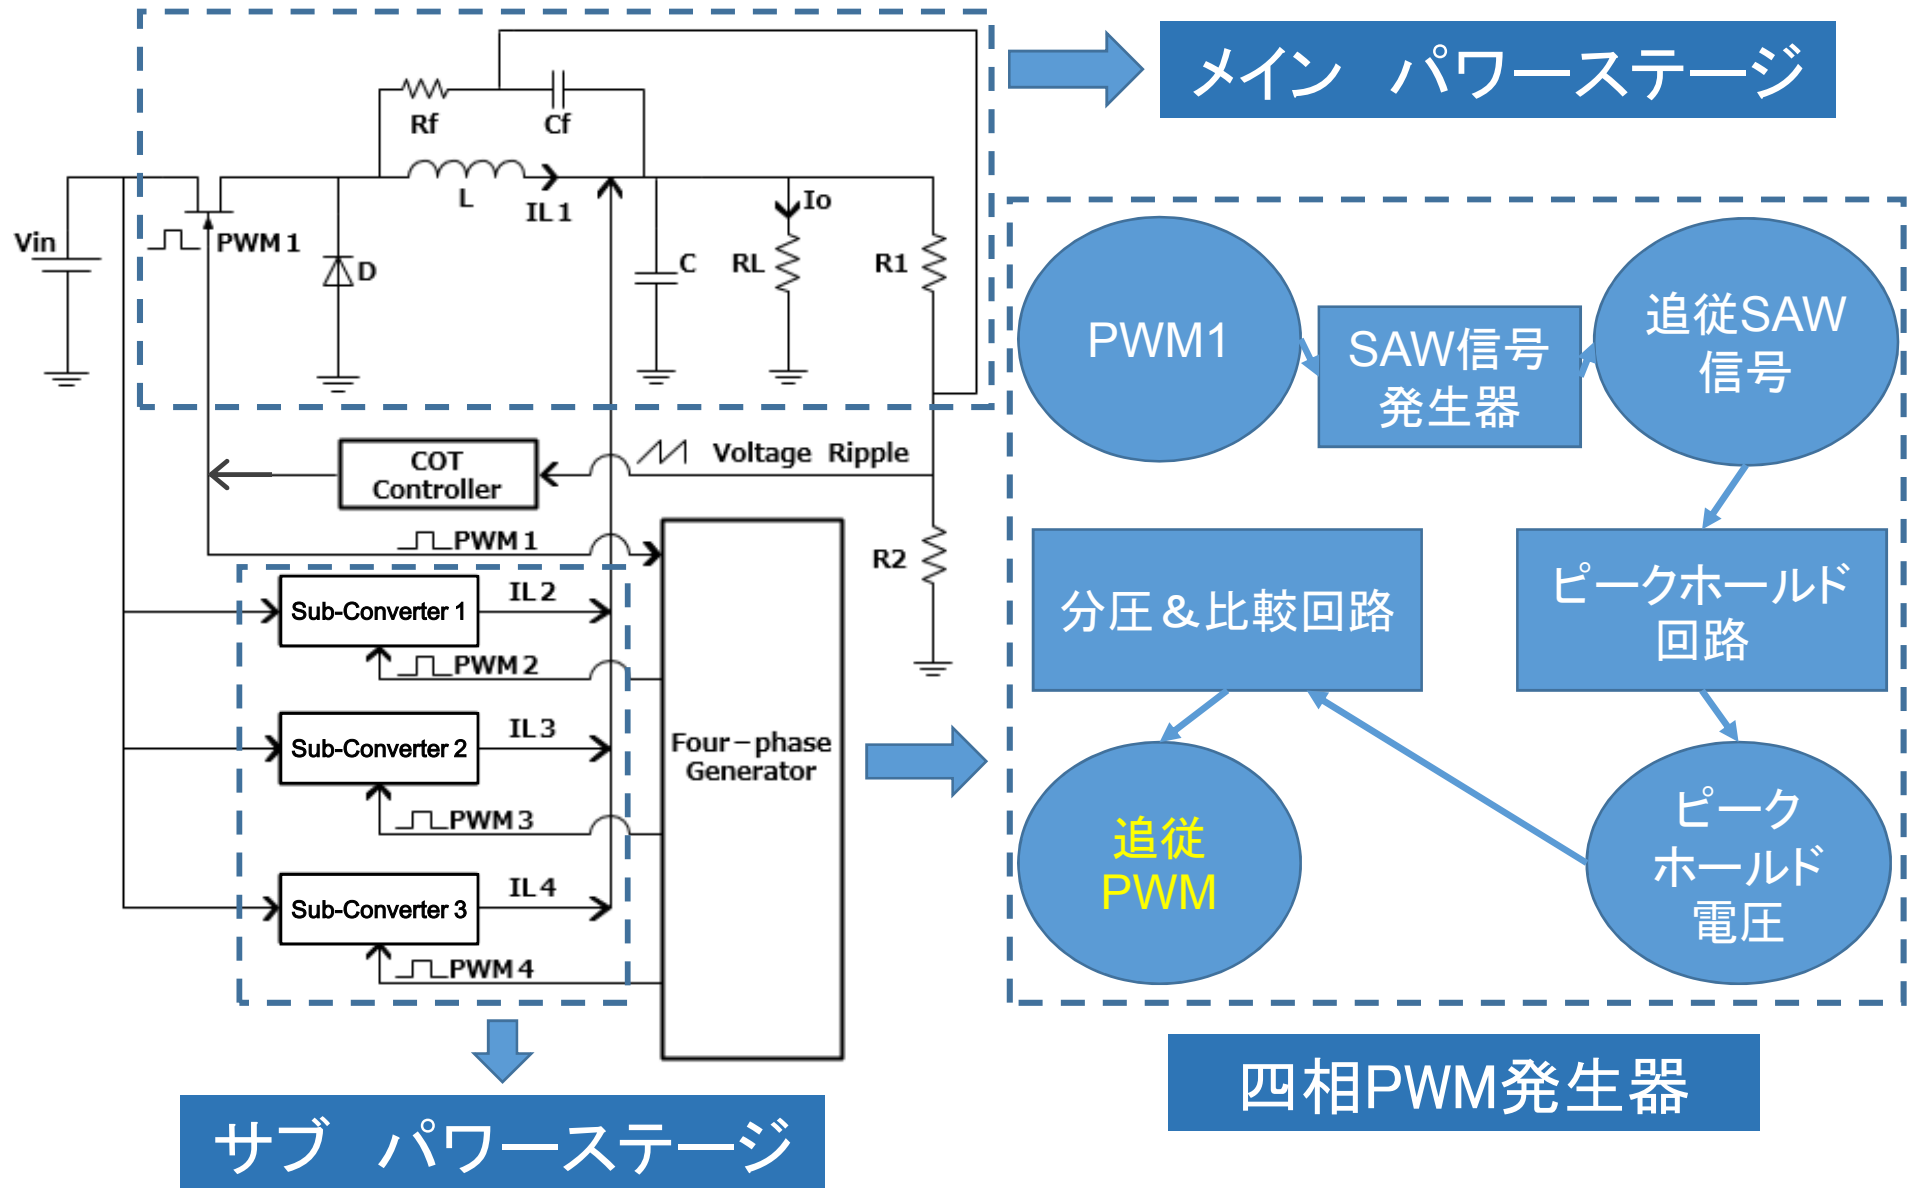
メイン パワーステージ

Rf
Cf
L
IL 1
Io
Vin
PWM 1
D
C
RL
R1
COT Controller
Voltage Ripple
PWM 1
R2
Sub-Converter 1
IL 2
PWM 2
Sub-Converter 2
IL 3
PWM 3
Sub-Converter 3
IL 4
PWM 4
Four－phase Generator

PWM1
SAW信号発生器
追従SAW信号
分圧＆比較回路
ピークホールド回路
追従PWM
ピークホールド電圧

サブ パワーステージ

四相PWM発生器